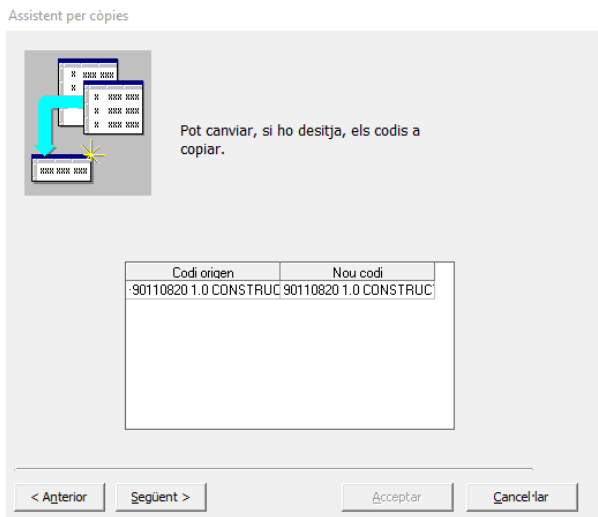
Assistent per còpies

Pot canviar, si ho desitja, els codis a copiar.

| Codi origen | Nou codi |
|---|---|
| ·90110820 1.0 CONSTRUC | 90110820 1.0 CONSTRUCT |

< Anterior

Següent >

Acceptar

Cancel·lar